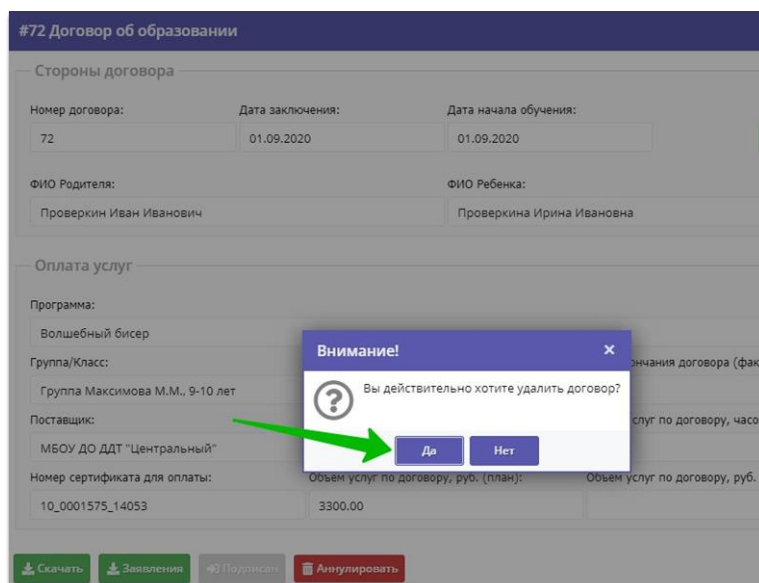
#72 Договор об образовании

Стороны договора

Номер договора:
72

Дата заключения:
01.09.2020

Дата начала обучения:
01.09.2020

ФИО Родителя:
Проверкин Иван Иванович

ФИО Ребенка:
Проверкина Ирина Ивановна

Оплата услуг

Программа:
Волшебный бисер

Группа/Класс:
Группа Максимова М.М., 9-10 лет

Поставщик:
МБОУ ДО ДДТ "Центральный"

Номер сертификата для оплаты:
10_0001575_14053

Объем услуг по договору, руб. (план):
3300.00

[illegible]ончания договора (фак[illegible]

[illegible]слуг по договору, часо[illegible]

Объем услуг по договору, руб. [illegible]

Внимание!
×
Вы действительно хотите удалить договор?
Да
Нет

Скачать
Заявления
Подписан
Аннулировать